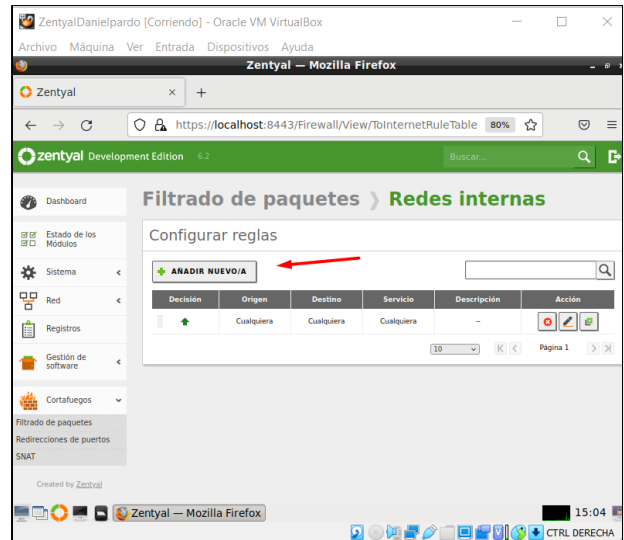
ZentyalDanielpardo [Corriendo] - Oracle VM VirtualBox

Archivo Máquina Ver Entrada Dispositivos Ayuda

Zentyal — Mozilla Firefox

Zentyal ×

https://localhost:8443/Firewall/View/ToInternetRuleTable 80%

zentyal Development Edition 6.2

Buscar...

Dashboard

Estado de los Módulos

Sistema

Red

Registros

Gestión de software

Cortafuegos

Filtrado de paquetes

Redirecciones de puertos

SNAT

Created by Zentyal

Filtrado de paquetes ❯ Redes internas

Configurar reglas

AÑADIR NUEVO/A

| Decisión | Origen | Destino | Servicio | Descripción | Acción |
|---|---|---|---|---|---|
| | Cualquiera | Cualquiera | Cualquiera | – | |

10 Página 1

Zentyal — Mozilla Firefox

15:04

CTRL DERECHA